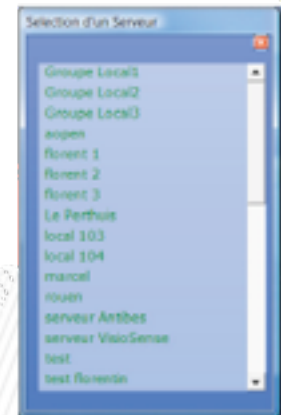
Selection d'un Serveur

Groupe Local1
Groupe Local2
Groupe Local3
aopen
florent 1
florent 2
florent 3
Le Perthuis
local 103
local 104
marcel
rouen
serveur Antibes
serveur VisioSense
test
test florentin